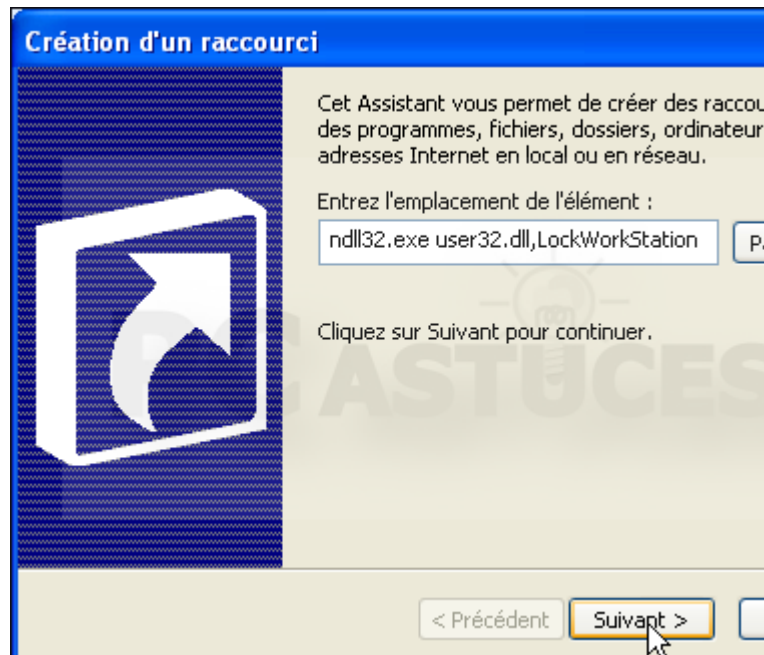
Création d'un raccourci

Cet Assistant vous permet de créer des raccou des programmes, fichiers, dossiers, ordinateur adresses Internet en local ou en réseau.

Entrez l'emplacement de l'élément :

ndll32.exe user32.dll,LockWorkStation

Pa

Cliquez sur Suivant pour continuer.

PC ASTUCES

< Précédent

Suivant >